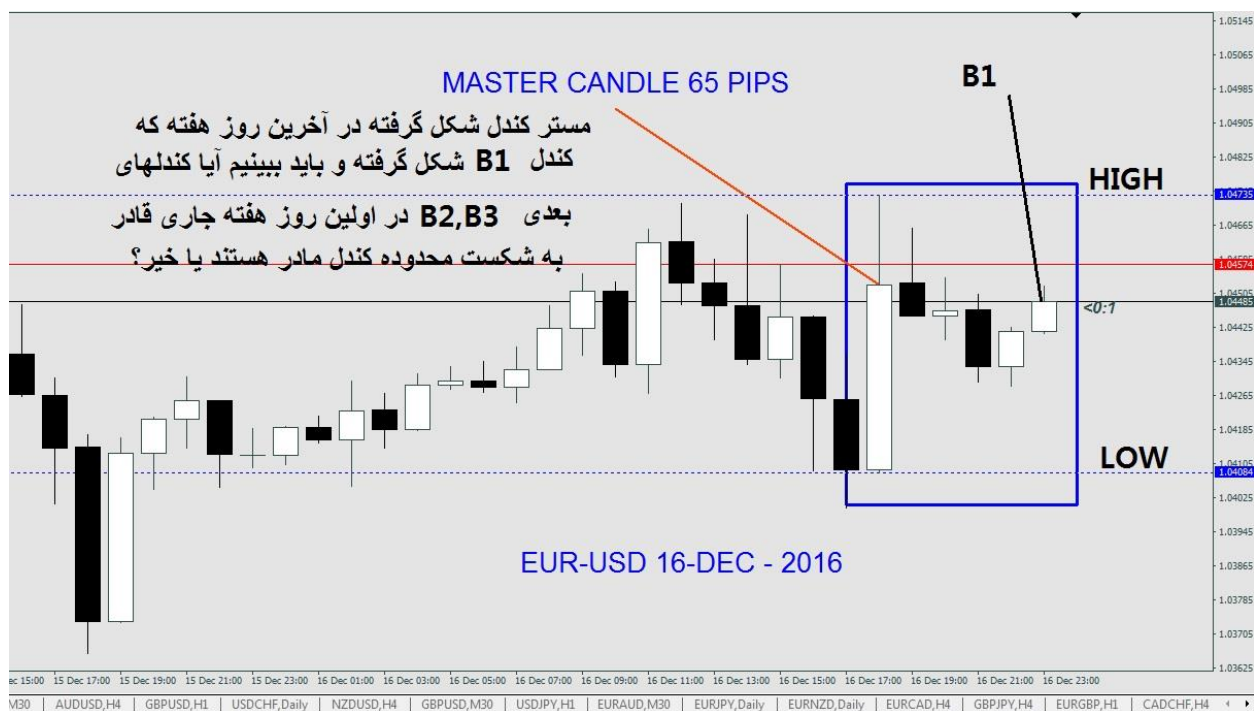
MASTER CANDLE 65 PIPS

B1

مستر کندل شکل گرفته در آخرین روز هفته که کندل B1 شکل گرفته و باید ببینیم آیا کندلهای بعدی B2,B3 در اولین روز هفته جاری قادر به شکست محدوده کندل مادر هستند یا خیر؟

HIGH

LOW

<0:1

EUR-USD 16-DEC - 2016

1.05145
1.05065
1.04985
1.04905
1.04825
1.04735
1.04665
1.04574
1.04505
1.04485
1.04425
1.04345
1.04265
1.04185
1.04105
1.04084
1.04025
1.03945
1.03865
1.03785
1.03705
1.03625

ec 15:00 | 15 Dec 17:00 | 15 Dec 19:00 | 15 Dec 21:00 | 15 Dec 23:00 | 16 Dec 01:00 | 16 Dec 03:00 | 16 Dec 05:00 | 16 Dec 07:00 | 16 Dec 09:00 | 16 Dec 11:00 | 16 Dec 13:00 | 16 Dec 15:00 | 16 Dec 17:00 | 16 Dec 19:00 | 16 Dec 21:00 | 16 Dec 23:00

M30 | AUDUSD,H4 | GBPUSD,H1 | USDCHF,Daily | NZDUSD,H4 | GBPUSD,M30 | USDJPY,Daily | EURAUD,M30 | EURJPY,Daily | EURNZD,Daily | EURCAD,H4 | GBPJPY,H4 | EURGBP,H1 | CADCHF,H4